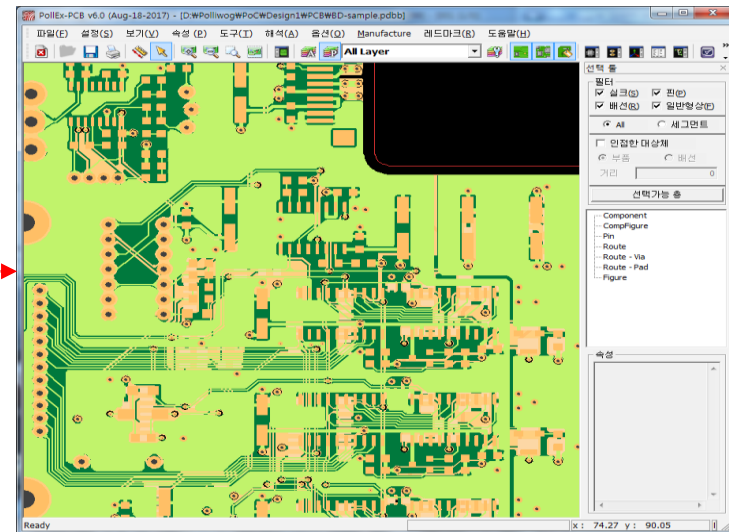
PollEx-PCB v6.0 (Aug-18-2017) - [D:₩Polliwog₩PoC₩Design1₩PCB₩BD-sample.pdbb]

파일(F) 설정(S) 보기(V) 속성(P) 도구(T) 해석(A) 옵션(O) Manufacture 레드마크(R) 도움말(H)

All Layer

선택 툴

필터
☑ 실크(S) ☑ 핀(P)
☑ 배선(R) ☑ 일반형상(F)

● All ○ 세그먼트

☐ 인접한 대상체
◉ 부품 ○ 배선
거리 0

선택가능 툴

Component
CompFigure
Pin
Route
Route - Via
Route - Pad
Figure

속성

Ready
x: 74.27 y: 90.05